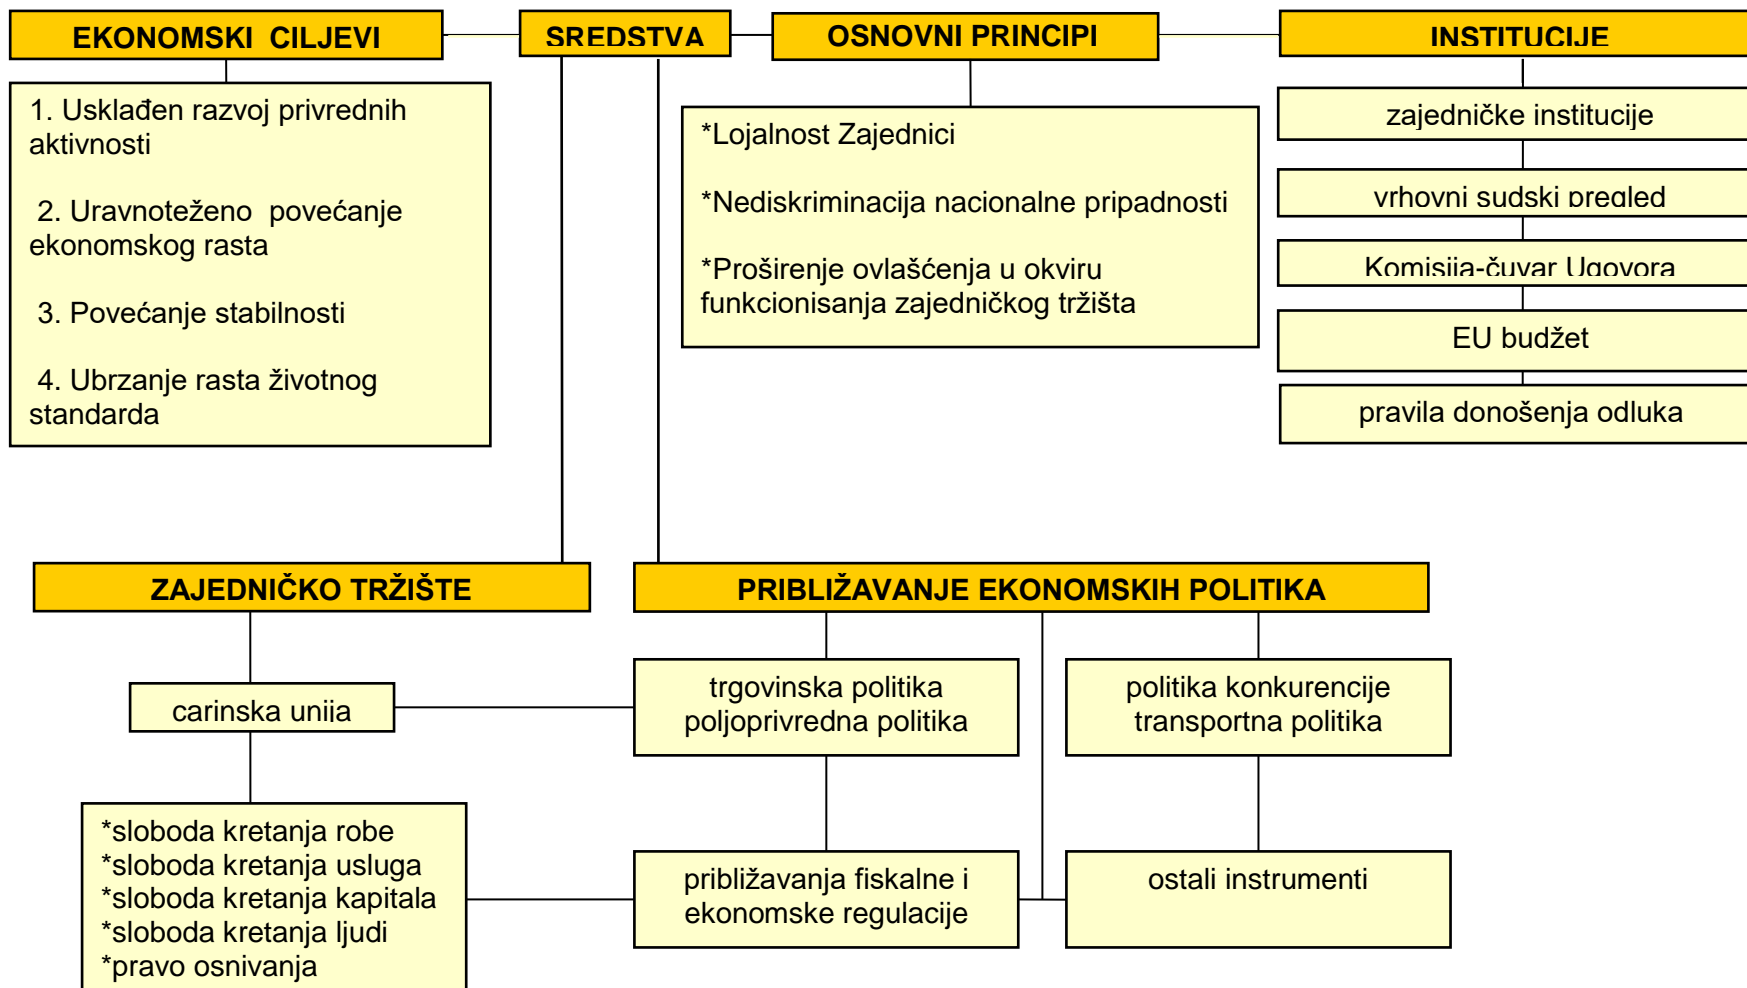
EKONOMSKI CILJEVI

SREDSTVA

OSNOVNI PRINCIPI

INSTITUCIJE

1. Usklađen razvoj privrednih aktivnosti

2. Uravnoteženo povećanje ekonomskog rasta

3. Povećanje stabilnosti

4. Ubrzanje rasta životnog standarda

*Lojalnost Zajednici

*Nediskriminacija nacionalne pripadnosti

*Proširenje ovlašćenja u okviru funkcionisanja zajedničkog tržišta

zajedničke institucije

vrhovni sudski pregled

Komisija-čuvar Ugovora

EU budžet

pravila donošenja odluka

ZAJEDNIČKO TRŽIŠTE

PRIBLIŽAVANJE EKONOMSKIH POLITIKA

carinska unija

trgovinska politika
poljoprivredna politika

politika konkurencije
transportna politika

*sloboda kretanja robe
*sloboda kretanja usluga
*sloboda kretanja kapitala
*sloboda kretanja ljudi
*pravo osnivanja

približavanja fiskalne i ekonomske regulacije

ostali instrumenti